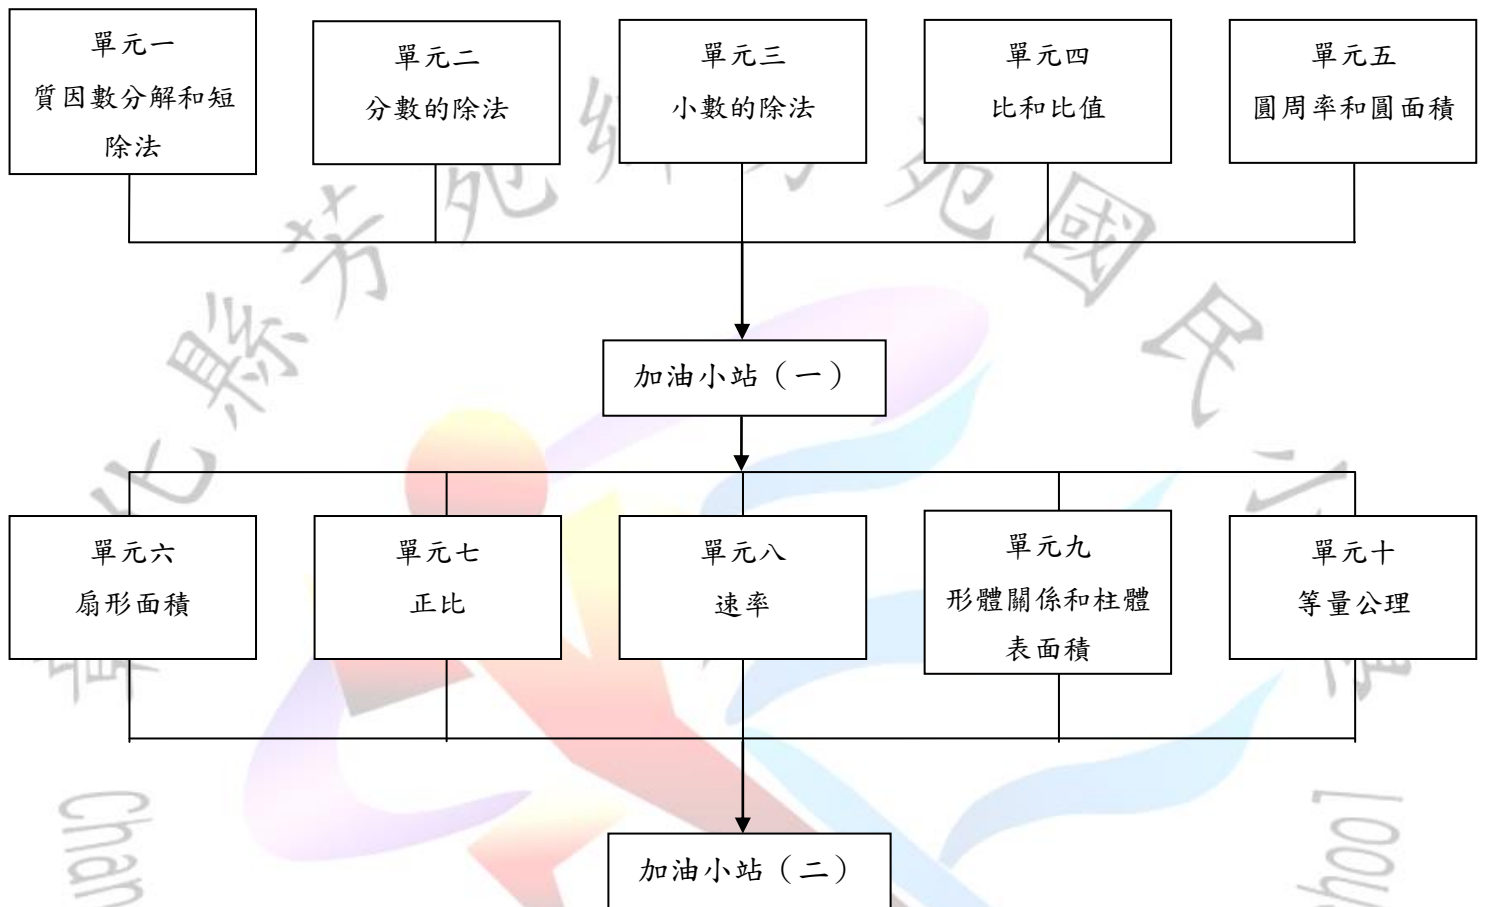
單元一
質因數分解和短除法

單元二
分數的除法

單元三
小數的除法

單元四
比和比值

單元五
圓周率和圓面積

加油小站（一）

單元六
扇形面積

單元七
正比

單元八
速率

單元九
形體關係和柱體表面積

單元十
等量公理

加油小站（二）